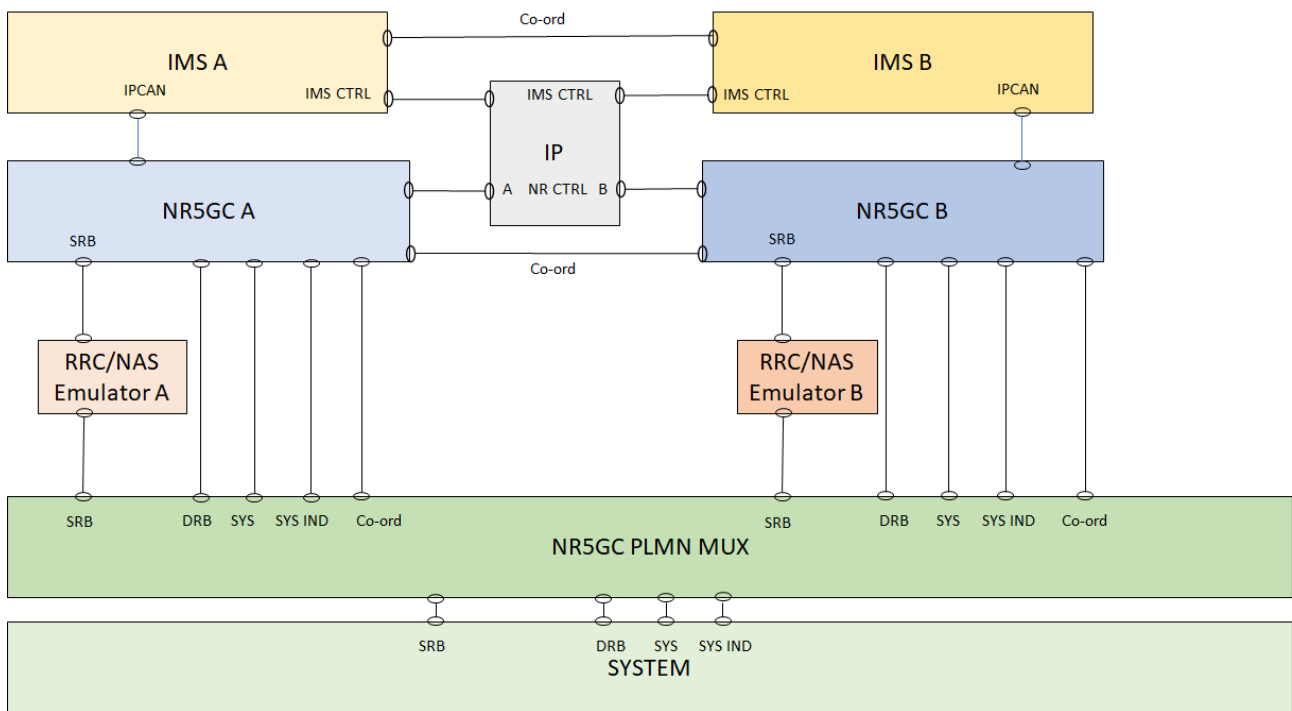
Co-ord

IMS A

IPCAN

IMS CTRL

IMS CTRL

IMS B

IMS CTRL

IPCAN

IP

NR5GC A

A NR CTRL B

NR5GC B

SRB

Co-ord

SRB

RRC/NAS Emulator A

RRC/NAS Emulator B

SRB DRB SYS SYS IND Co-ord

SRB DRB SYS SYS IND Co-ord

NR5GC PLMN MUX

SRB DRB SYS SYS IND

SYSTEM